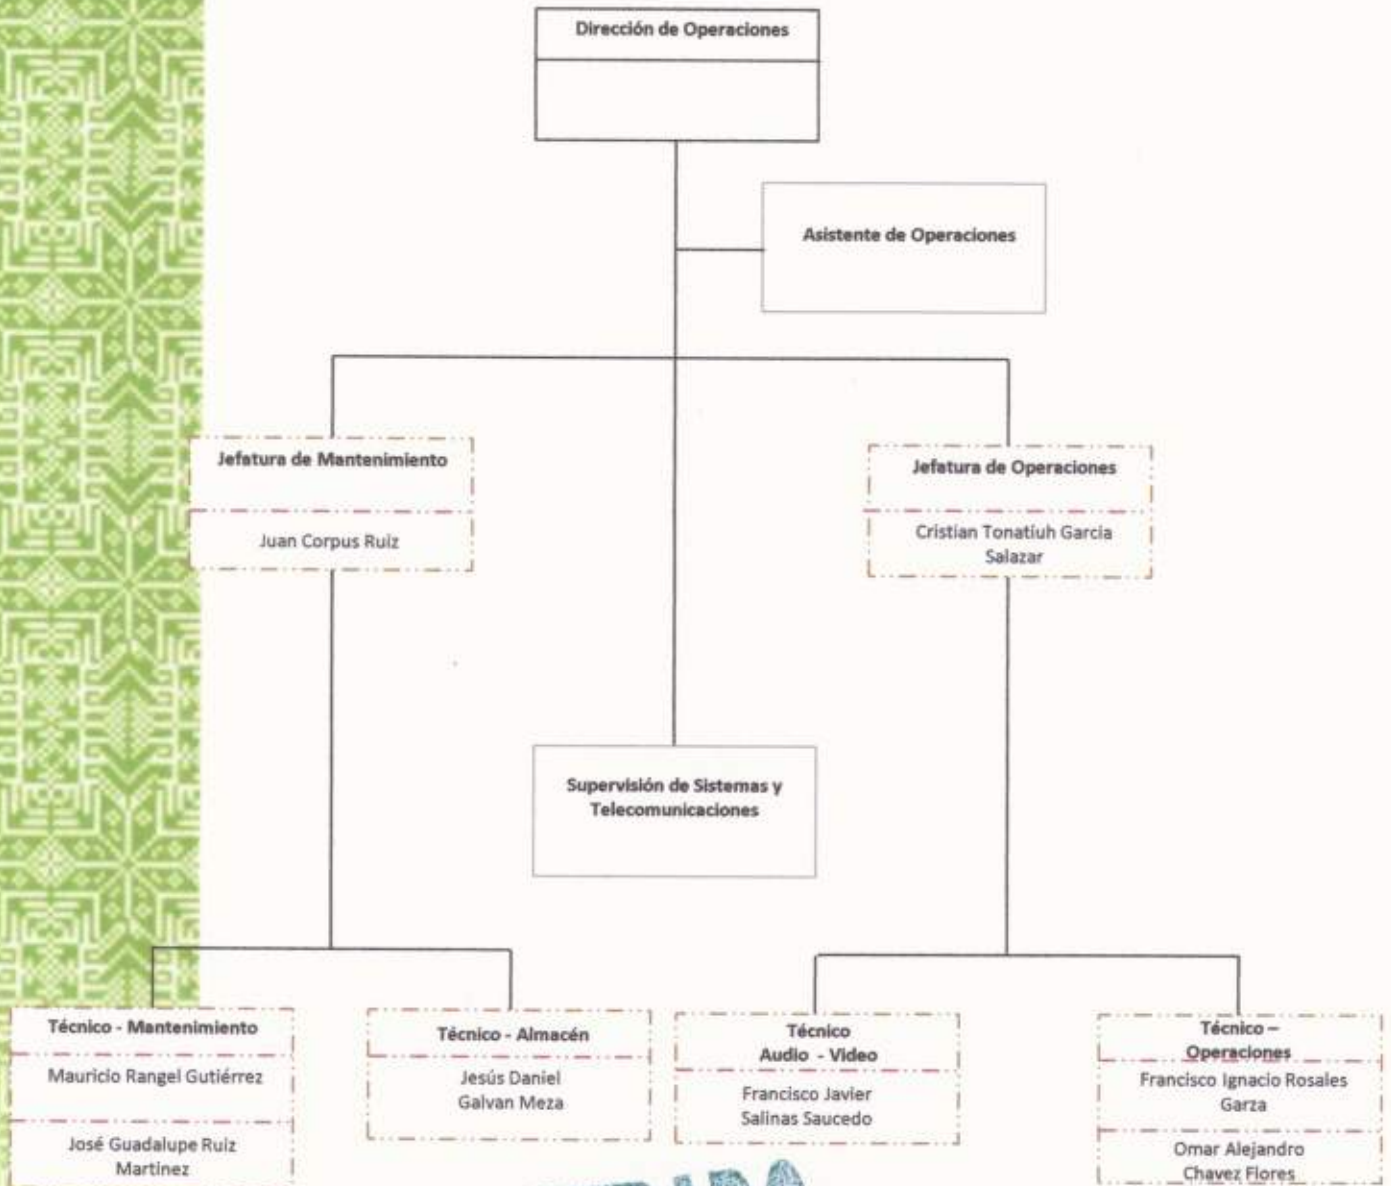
Dirección de Operaciones

Asistente de Operaciones

Jefatura de Mantenimiento

Juan Corpus Ruiz

Jefatura de Operaciones

Cristian Tonatiuh Garcia Salazar

Supervisión de Sistemas y Telecomunicaciones

Técnico - Mantenimiento

Mauricio Rangel Gutiérrez

José Guadalupe Ruiz Martinez

Técnico - Almacén

Jesús Daniel Galvan Meza

Técnico Audio - Video

Francisco Javier Salinas Saucedo

Técnico – Operaciones

Francisco Ignacio Rosales Garza

Omar Alejandro Chavez Flores